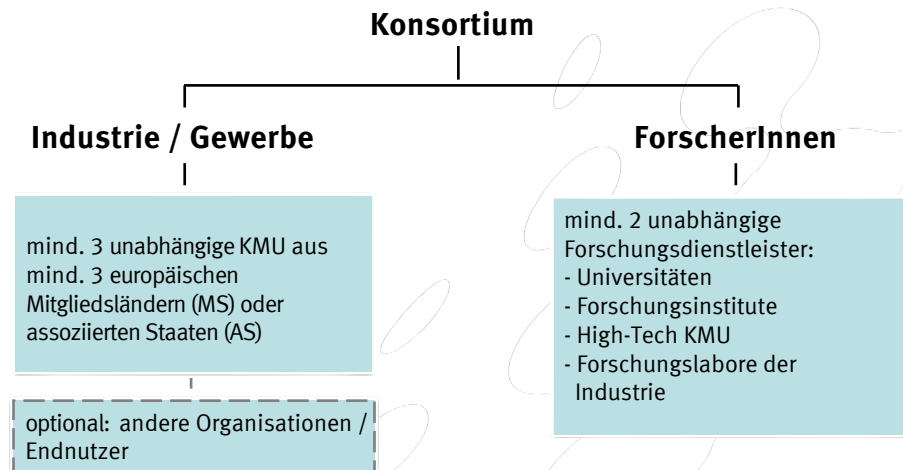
Konsortium

Industrie / Gewerbe

mind. 3 unabhängige KMU aus mind. 3 europäischen Mitgliedsländern (MS) oder assoziierten Staaten (AS)

optional: andere Organisationen / Endnutzer

ForscherInnen

mind. 2 unabhängige Forschungsdienstleister:
- Universitäten
- Forschungsinstitute
- High-Tech KMU
- Forschungslabore der Industrie